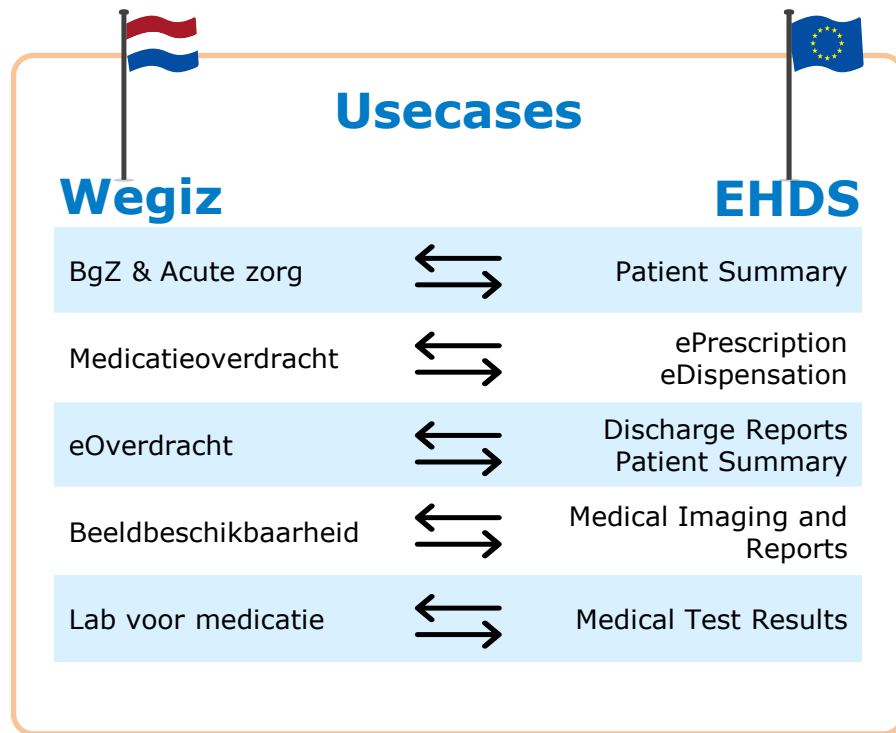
Usecases

| Wegiz | EHDS |
|---|---|
| BgZ & Acute zorg | Patient Summary |
| Medicatieoverdracht | ePrescription eDispensation |
| eOverdracht | Discharge Reports Patient Summary |
| Beeldbeschikbaarheid | Medical Imaging and Reports |
| Lab voor medicatie | Medical Test Results |